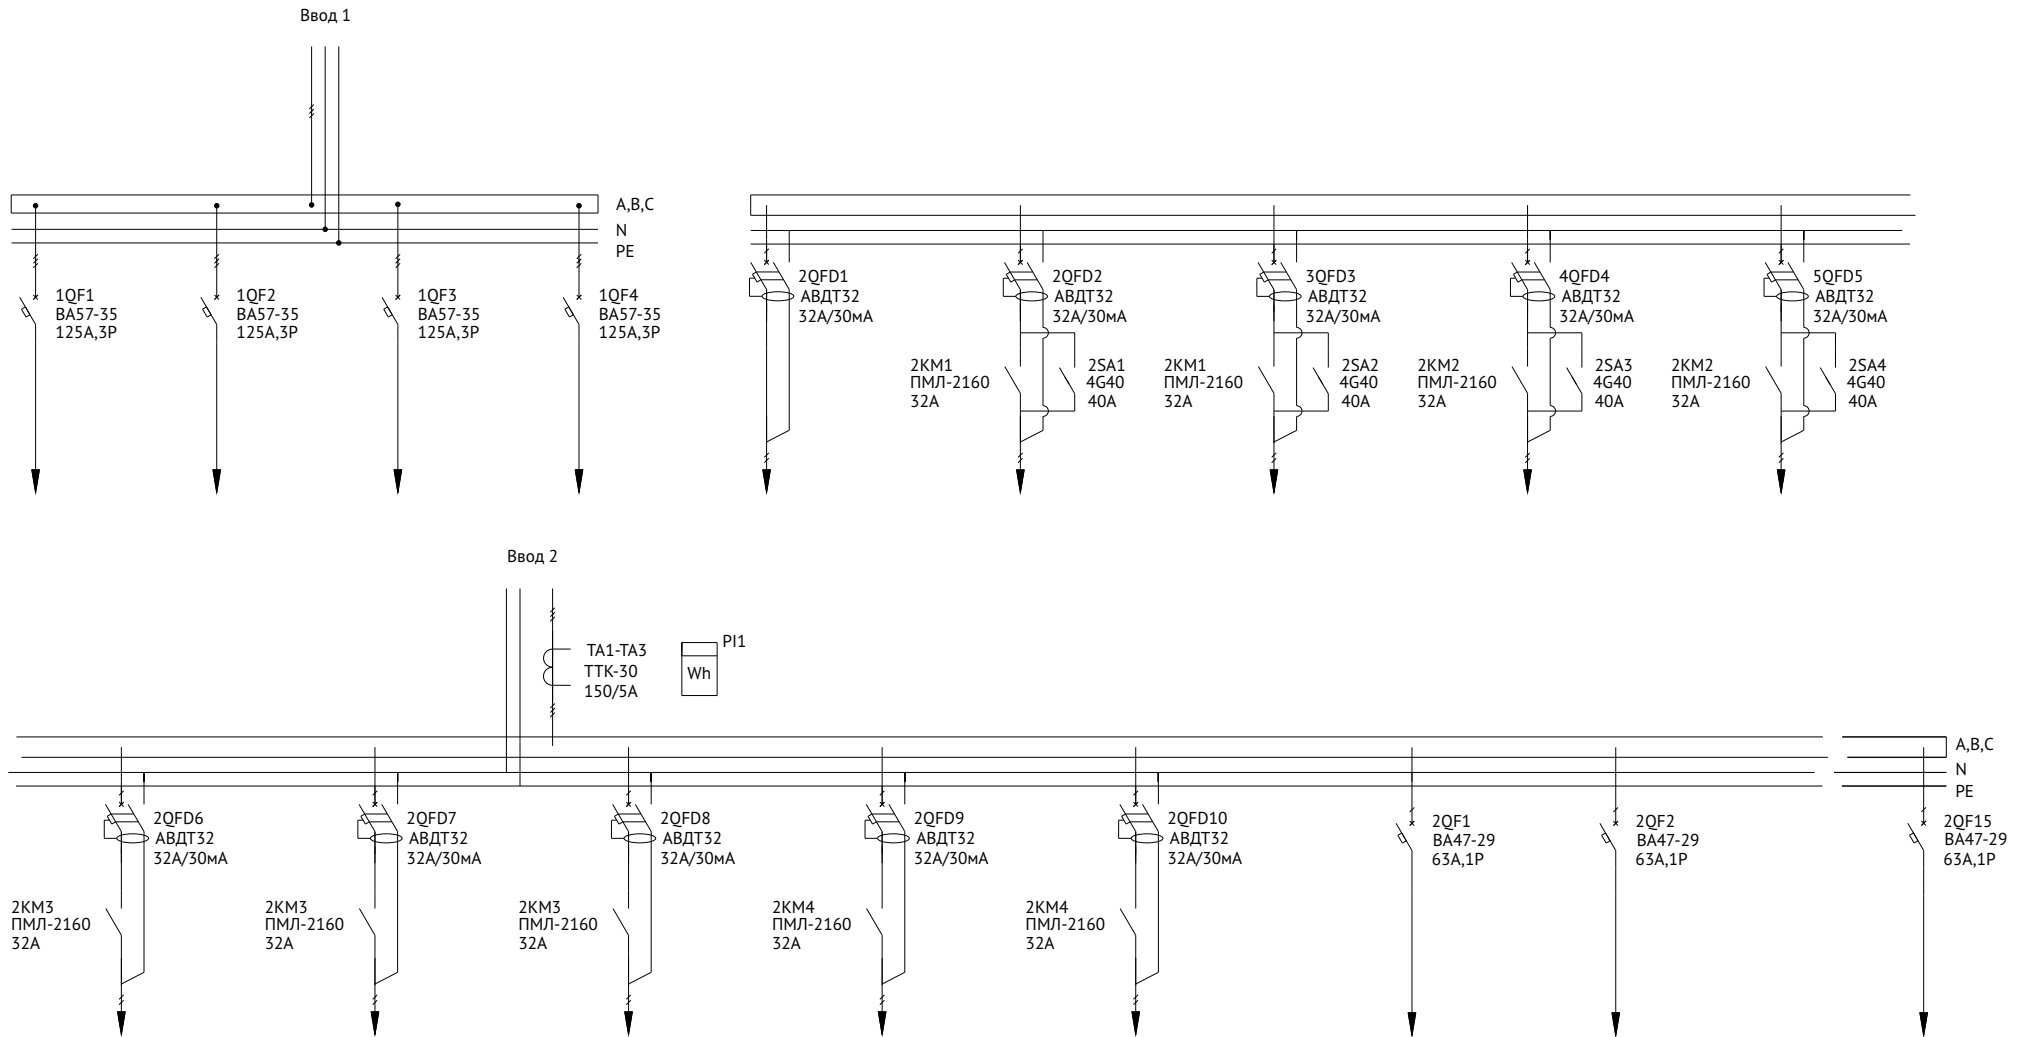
Ввод 1

A,B,C
N
PE

1QF1
ВА57-35
125А,3Р

1QF2
ВА57-35
125А,3Р

1QF3
ВА57-35
125А,3Р

1QF4
ВА57-35
125А,3Р

2QFD1
АВДТ32
32А/30мА

2QFD2
АВДТ32
32А/30мА

2KM1
ПМЛ-2160
32А

2SA1
4G40
40А

3QFD3
АВДТ32
32А/30мА

2KM1
ПМЛ-2160
32А

2SA2
4G40
40А

4QFD4
АВДТ32
32А/30мА

2KM2
ПМЛ-2160
32А

2SA3
4G40
40А

5QFD5
АВДТ32
32А/30мА

2KM2
ПМЛ-2160
32А

2SA4
4G40
40А

Ввод 2

TA1-TA3
ТТК-30
150/5А

PI1
Wh

A,B,C
N
PE

2QFD6
АВДТ32
32А/30мА

2KM3
ПМЛ-2160
32А

2QFD7
АВДТ32
32А/30мА

2KM3
ПМЛ-2160
32А

2QFD8
АВДТ32
32А/30мА

2KM3
ПМЛ-2160
32А

2QFD9
АВДТ32
32А/30мА

2KM4
ПМЛ-2160
32А

2QFD10
АВДТ32
32А/30мА

2KM4
ПМЛ-2160
32А

2QF1
ВА47-29
63А,1Р

2QF2
ВА47-29
63А,1Р

2QF15
ВА47-29
63А,1Р